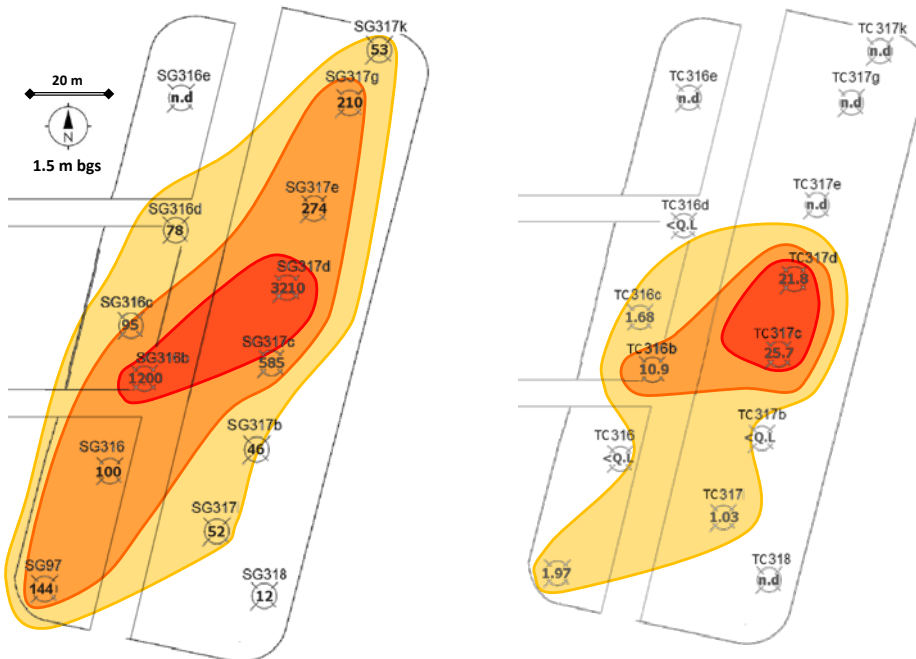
20 m

N

1.5 m bgs

SG317k
53

SG316e
n.d

SG317g
210

SG317e
274

SG316d
78

SG317d
3210

SG316c
95

SG316b
1200

SG317c
585

SG317b
46

SG316
100

SG317
52

SG97
144

SG318
12

TC317k
n.d

TC316e
n.d

TC317g
n.d

TC317e
n.d

TC316d
<Q.L

TC317d
21.8

TC316c
1.68

TC317c
25.7

TC316b
10.9

TC317b
<Q.L

TC316
<Q.L

TC317
1.03

1.97

TC318
n.d